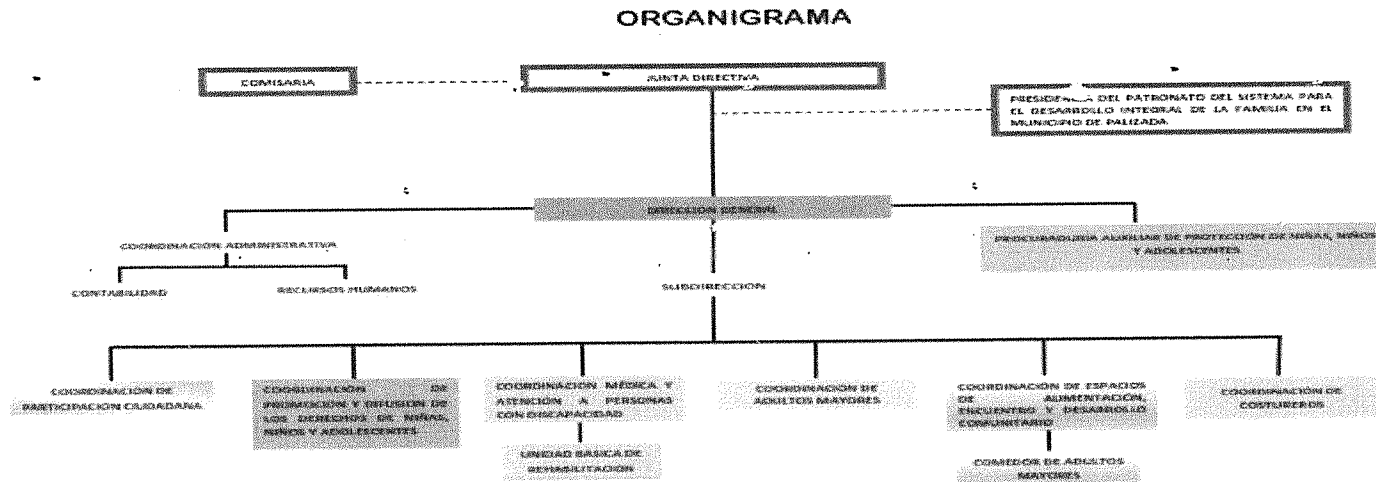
ORGANIGRAMA

COMISARIA

JUNTA DIRECTIVA

PRESIDENCIA DEL PATRONATO DEL SISTEMA PARA EL DESARROLLO INTEGRAL DE LA FAMILIA EN EL MUNICIPIO DE PALIZADA.

DIRECCION GENERAL

COORDINACION ADMINISTRATIVA

PROCURADURIA AUXILIAR DE PROTECCION DE NIÑAS, NIÑOS Y ADOLESCENTES

CONTABILIDAD

RECURSOS HUMANOS

SUBDIRECCION

COORDINACION DE PARTICIPACION CIUDADANA

COORDINACION DE PROMOCION Y DIFUSION DE LOS DERECHOS DE NIÑAS, NIÑOS Y ADOLESCENTES

COORDINACION MEDICA Y ATENCION A PERSONAS CON DISCAPACIDAD

UNIDAD BASICA DE REHABILITACION

COORDINACION DE ADULTOS MAYORES

COORDINACION DE ESPACIOS DE ALIMENTACION, ENCUENTRO Y DESARROLLO COMUNITARIO

COMEDOR DE ADULTOS MAYORES

COORDINACION DE COSTUREROS